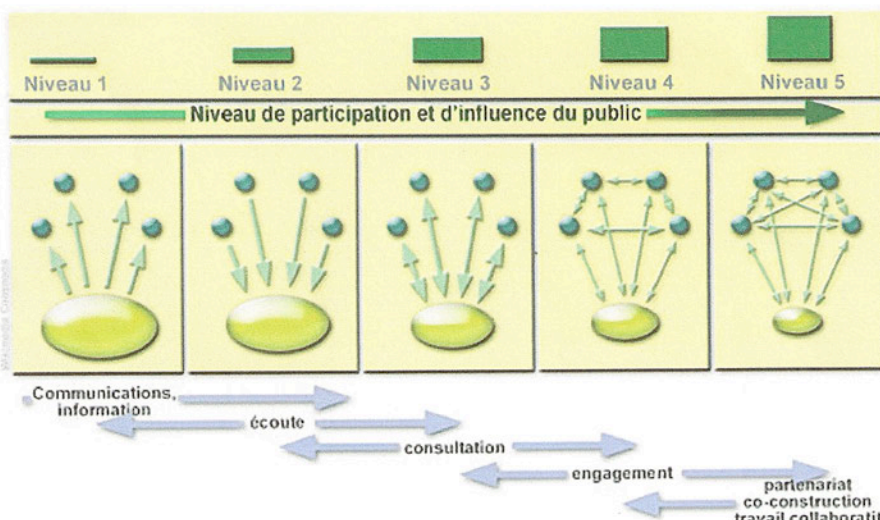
Niveau 1 Niveau 2 Niveau 3 Niveau 4 Niveau 5

Niveau de participation et d'influence du public

Communications, information

écoute

consultation

engagement

partenariat
co-construction
travail collaborati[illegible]